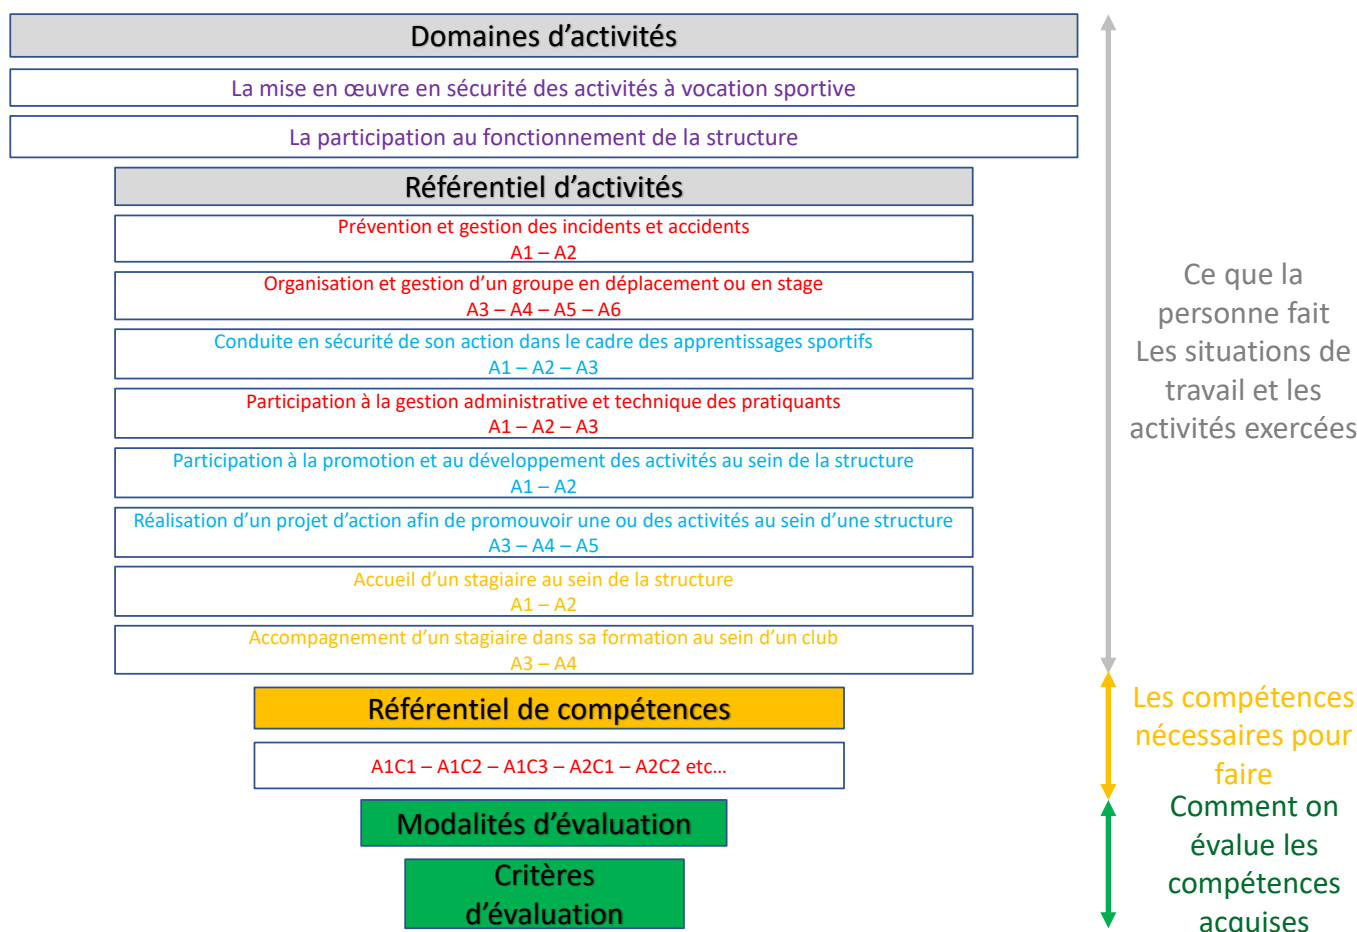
Domaines d’activités

La mise en œuvre en sécurité des activités à vocation sportive

La participation au fonctionnement de la structure

Référentiel d’activités

Prévention et gestion des incidents et accidents
A1 – A2

Organisation et gestion d’un groupe en déplacement ou en stage
A3 – A4 – A5 – A6

Conduite en sécurité de son action dans le cadre des apprentissages sportifs
A1 – A2 – A3

Participation à la gestion administrative et technique des pratiquants
A1 – A2 – A3

Participation à la promotion et au développement des activités au sein de la structure
A1 – A2

Réalisation d’un projet d’action afin de promouvoir une ou des activités au sein d’une structure
A3 – A4 – A5

Accueil d’un stagiaire au sein de la structure
A1 – A2

Accompagnement d’un stagiaire dans sa formation au sein d’un club
A3 – A4

Référentiel de compétences

A1C1 – A1C2 – A1C3 – A2C1 – A2C2 etc…

Modalités d’évaluation

Critères d’évaluation

Ce que la personne fait
Les situations de travail et les activités exercées

Les compétences nécessaires pour faire

Comment on évalue les compétences acquises